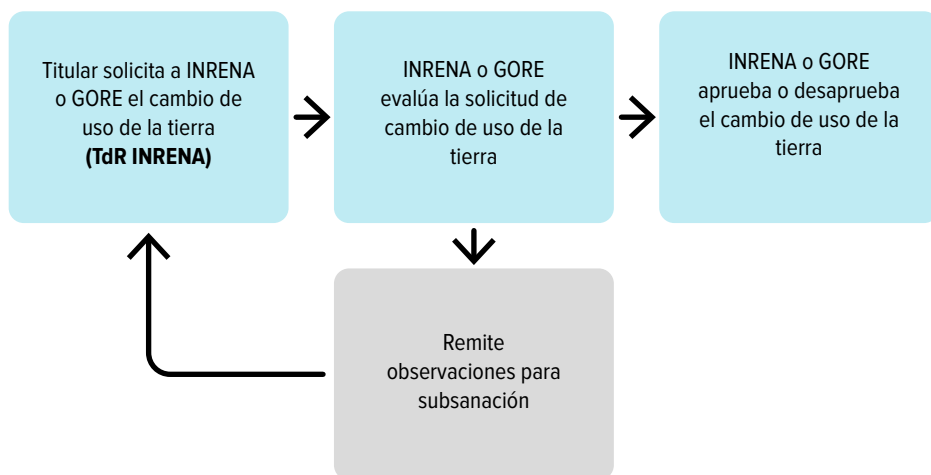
Titular solicita a INRENA o GORE el cambio de uso de la tierra **(TdR INRENA)**

INRENA o GORE evalúa la solicitud de cambio de uso de la tierra

INRENA o GORE aprueba o desaprueba el cambio de uso de la tierra

Remite observaciones para subsanación